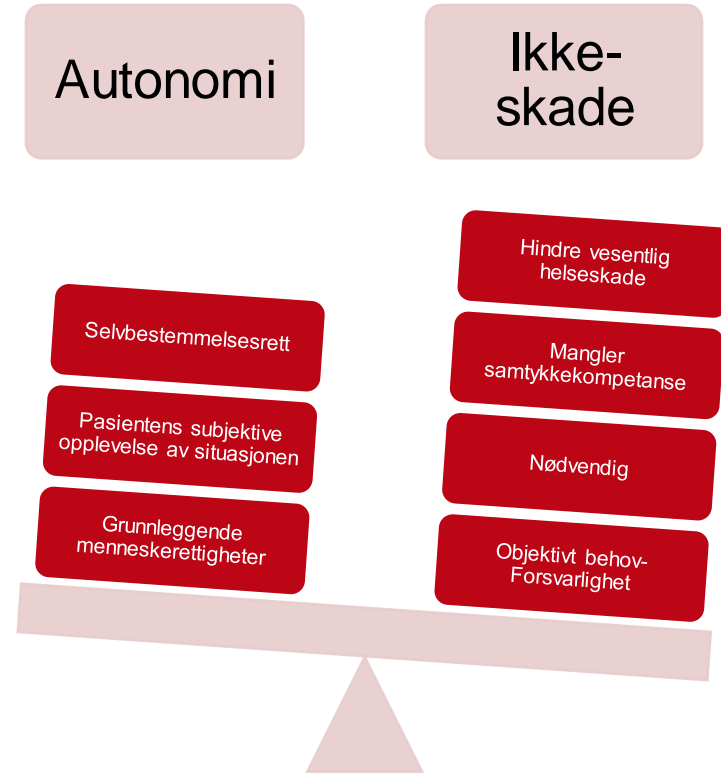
Autonomi

Ikke-skade

Selvbestemmelsesrett

Pasientens subjektive opplevelse av situasjonen

Grunnleggende menneskerettigheter

Hindre vesentlig helseskade

Mangler samtykkekompetanse

Nødvendig

Objektivt behov-Forsvarlighet